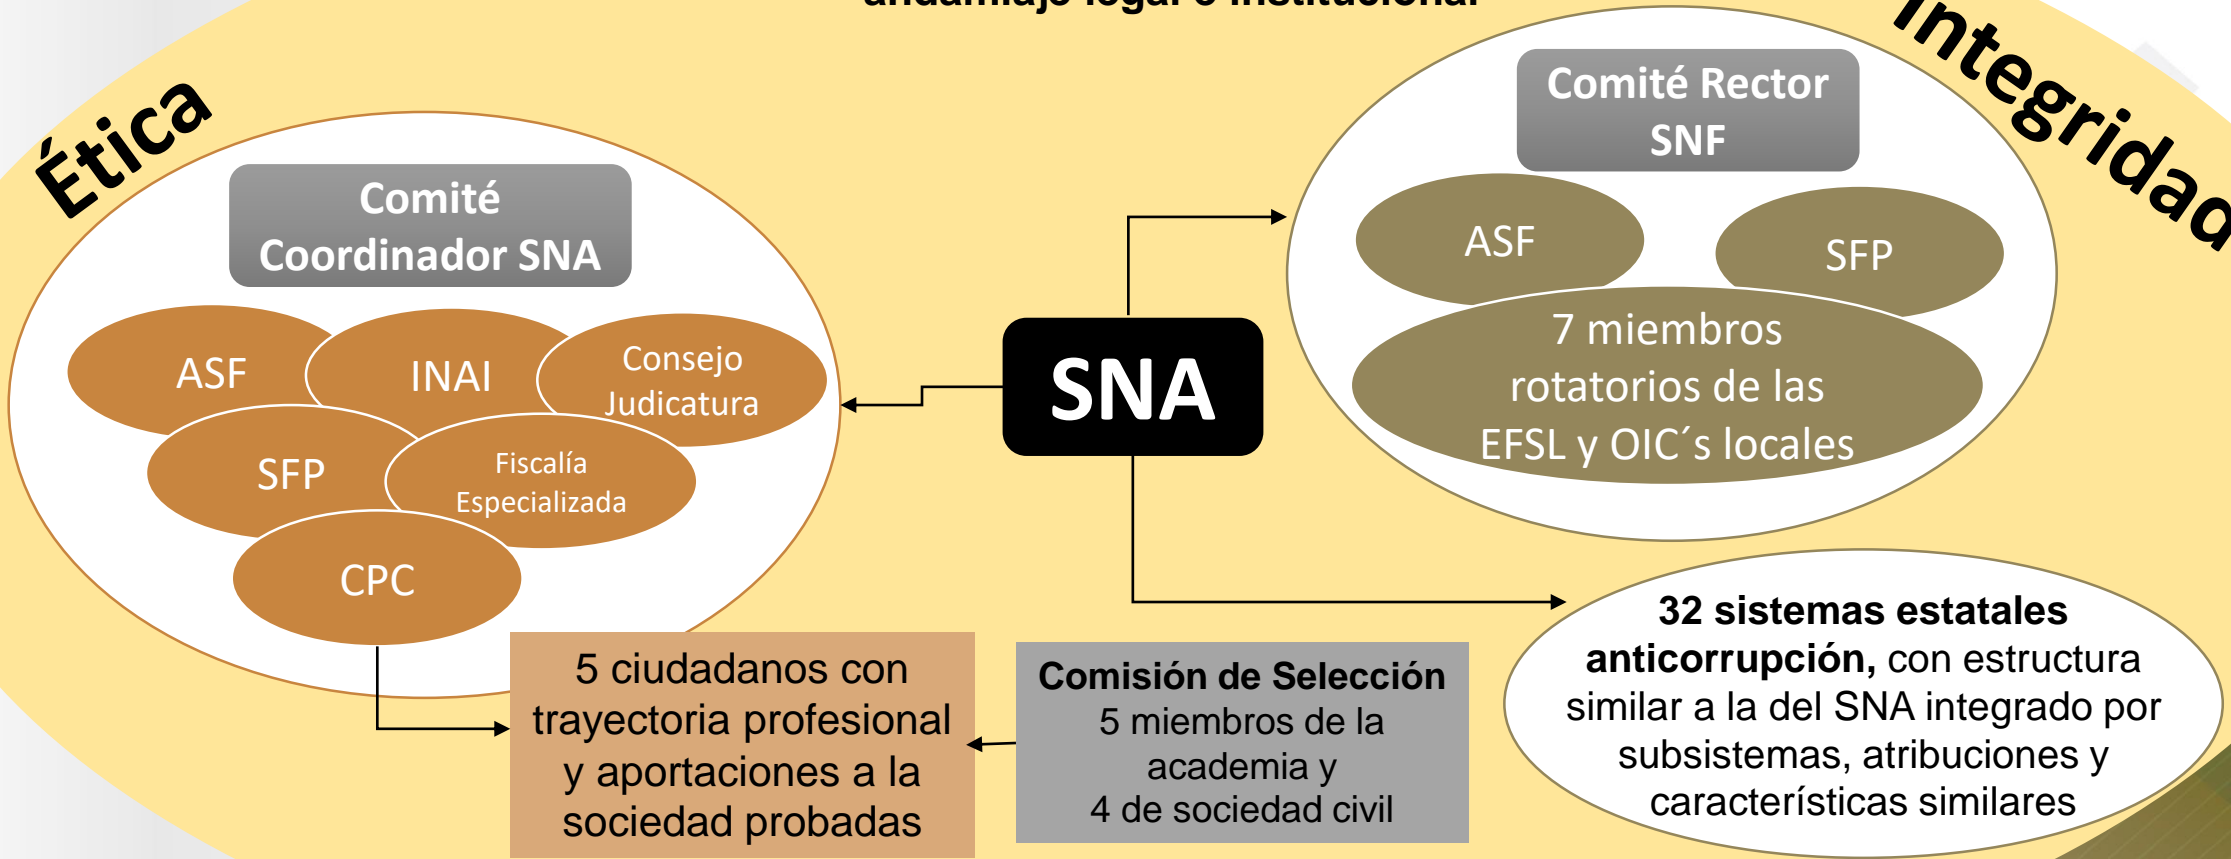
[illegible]

Ética

Integridad

Comité Coordinador SNA

ASF

INAI

Consejo Judicatura

SFP

Fiscalía Especializada

CPC

SNA

Comité Rector SNF

ASF

SFP

7 miembros rotatorios de las EFSL y OIC´s locales

32 sistemas estatales anticorrupción, con estructura similar a la del SNA integrado por subsistemas, atribuciones y características similares

5 ciudadanos con trayectoria profesional y aportaciones a la sociedad probadas

Comisión de Selección
5 miembros de la academia y
4 de sociedad civil